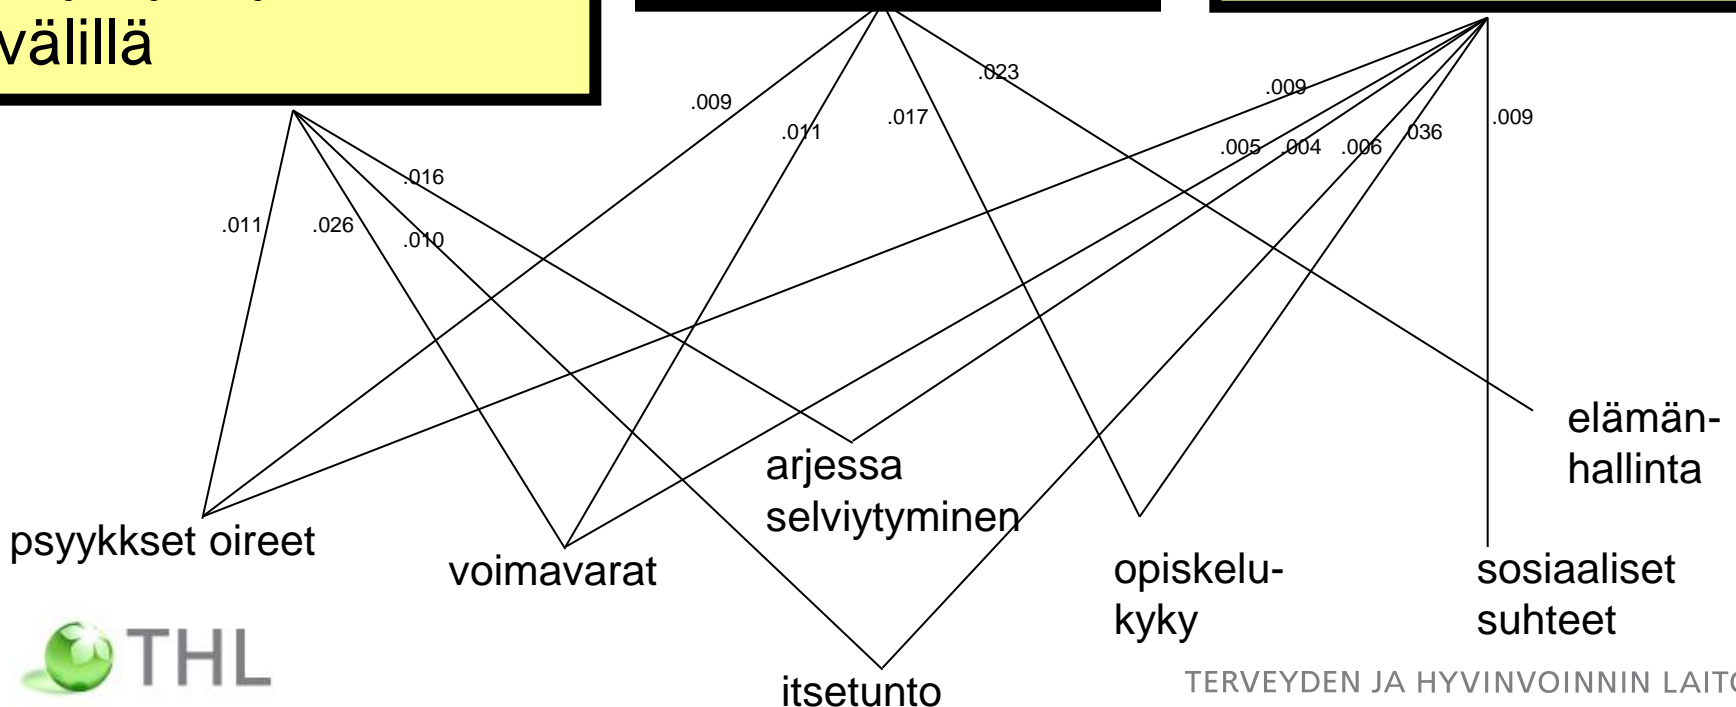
välillä

.009

.011

.017

.023

.009

.005

.004

.006

.036

.009

.016

.011

.026

.010

elämänhallinta

arjessa selviytyminen

psyykkset oireet

voimavarat

opiskelukyky

sosiaaliset suhteet

THL

itsetunto

TERVEYDEN JA HYVINVOINNIN LAIT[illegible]